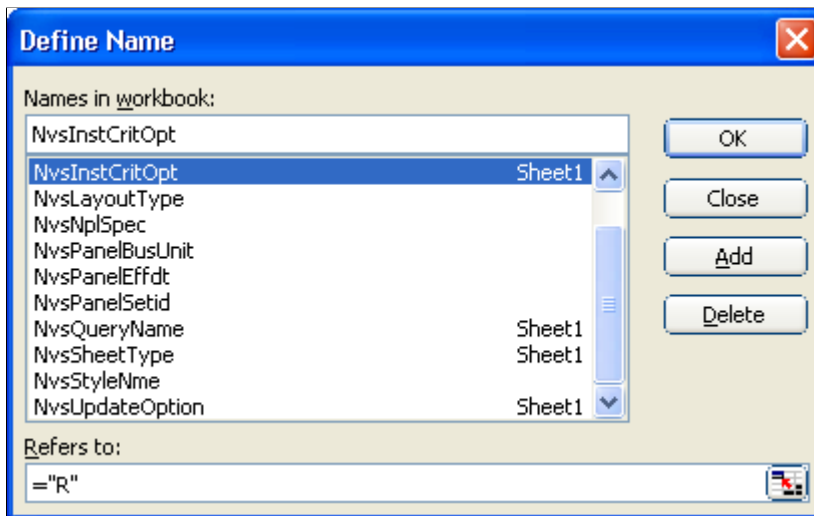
Define Name

Names in workbook:

NvsInstCritOpt

| | |
|---|---|
| NvsInstCritOpt | Sheet1 |
| NvsLayoutType | |
| NvsNplSpec | |
| NvsPanelBusUnit | |
| NvsPanelEffdt | |
| NvsPanelSetid | |
| NvsQueryName | Sheet1 |
| NvsSheetType | Sheet1 |
| NvsStyleNme | |
| NvsUpdateOption | Sheet1 |

OK

Close

Add

Delete

Refers to:

="R"